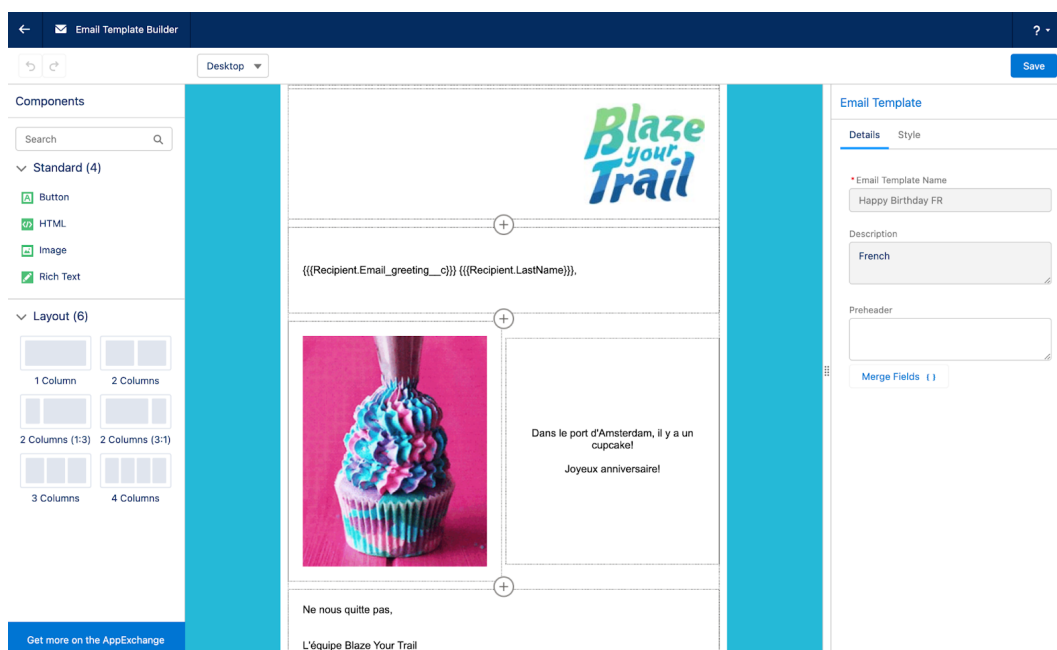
Email Template Builder

? ▾

Desktop ▾

Save

Components

Search

Standard (4)

Button

HTML

Image

Rich Text

Layout (6)

1 Column

2 Columns

2 Columns (1:3)

2 Columns (3:1)

3 Columns

4 Columns

Get more on the AppExchange

Blaze your Trail

{{{Recipient.Email_greeting__c}}} {{{Recipient.LastName}}},

Dans le port d'Amsterdam, il y a un cupcake!

Joyeux anniversaire!

Ne nous quitte pas,

L'équipe Blaze Your Trail

Email Template

Details

Style

*Email Template Name

Happy Birthday FR

Description

French

Preheader

Merge Fields { }